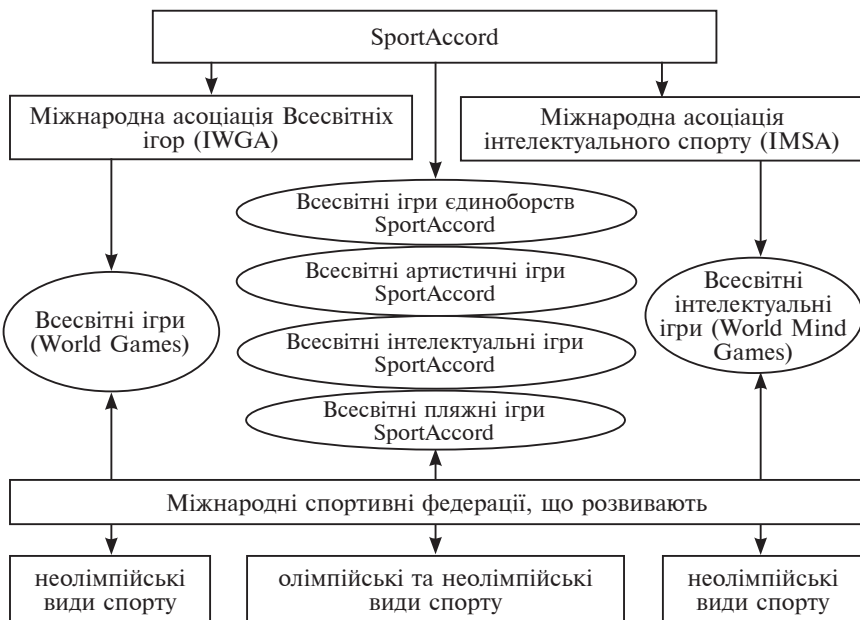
SportAccord

Міжнародна асоціація Всесвітніх ігор (IWGA)

Міжнародна асоціація інтелектуального спорту (IMSA)

Всесвітні ігри єдиноборств SportAccord

Всесвітні артистичні ігри SportAccord

Всесвітні інтелектуальні ігри SportAccord

Всесвітні пляжні ігри SportAccord

Всесвітні ігри (World Games)

Всесвітні інтелектуальні ігри (World Mind Games)

Міжнародні спортивні федерації, що розвивають

неолімпійські види спорту

олімпійські та неолімпійські види спорту

неолімпійські види спорту